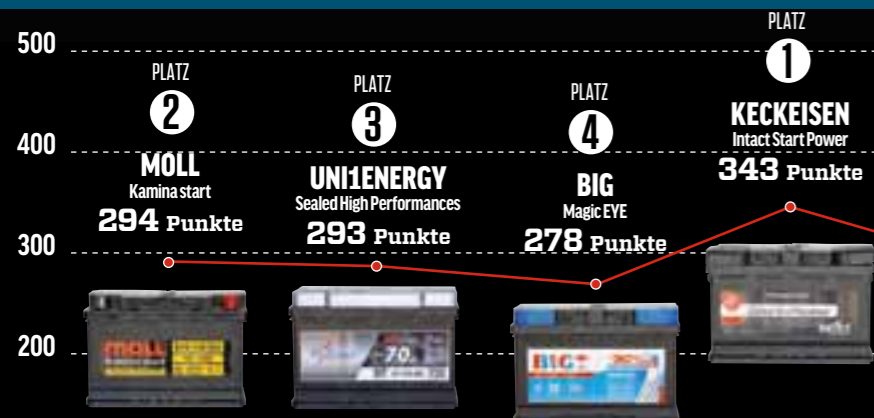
500

400

300

200

PLATZ
2
MOLL
Kamina start
294 Punkte

PLATZ
3
UNI1ENERGY
Sealed High Performances
293 Punkte

PLATZ
4
BIG
Magic EYE
278 Punkte

PLATZ
1
KECKEISEN
Intact Start Power
343 Punkte

MOLL

70

BIG